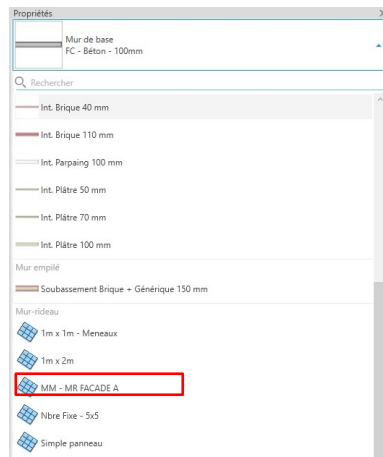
Propriétés

Mur de base
FC - Béton - 100mm

Rechercher

Int. Brique 40 mm

Int. Brique 110 mm

Int. Parpaing 100 mm

Int. Plâtre 50 mm

Int. Plâtre 70 mm

Int. Plâtre 100 mm

Mur empilé

Soubassement Brique + Générique 150 mm

Mur-rideau

1m x 1m - Meneaux

1m x 2m

MM - MR FACADE A

Nbre Fixe - 5x5

Simple panneau